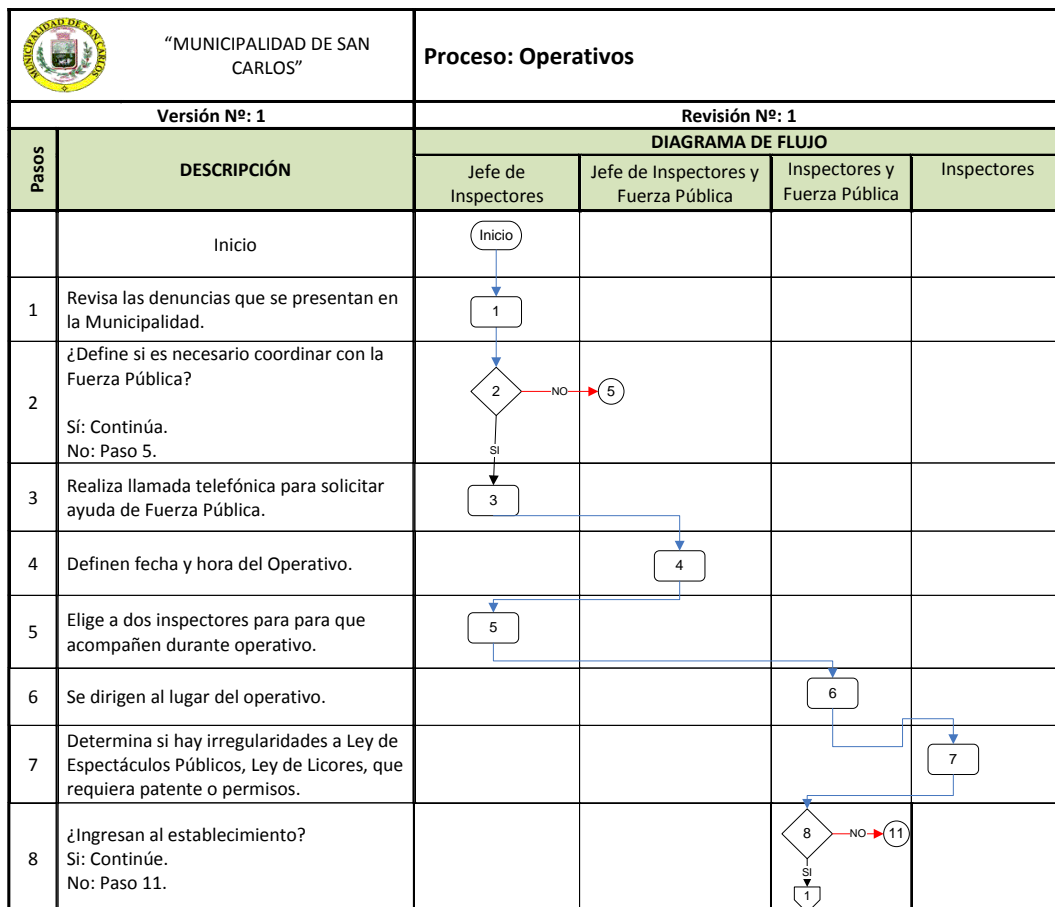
MUNICIPALIDAD DE SAN CARLOS

"MUNICIPALIDAD DE SAN CARLOS"

Proceso: Operativos

Versión Nº: 1

Revisión Nº: 1

| Pasos | DESCRIPCIÓN | Jefe de Inspectores | Jefe de Inspectores y Fuerza Pública | Inspectores y Fuerza Pública | Inspectores |
|---|---|---|---|---|---|
| | Inicio | Inicio | | | |
| 1 | Revisa las denuncias que se presentan en la Municipalidad. | 1 | | | |
| 2 | ¿Define si es necesario coordinar con la Fuerza Pública? Sí: Continúa. No: Paso 5. | 2 NO 5 SI | | | |
| 3 | Realiza llamada telefónica para solicitar ayuda de Fuerza Pública. | 3 | | | |
| 4 | Definen fecha y hora del Operativo. | | 4 | | |
| 5 | Elige a dos inspectores para para que acompañen durante operativo. | 5 | | | |
| 6 | Se dirigen al lugar del operativo. | | | 6 | |
| 7 | Determina si hay irregularidades a Ley de Espectáculos Públicos, Ley de Licores, que requiera patente o permisos. | | | | 7 |
| 8 | ¿Ingresan al establecimiento? Si: Continúe. No: Paso 11. | | | 8 NO 11 SI 1 | |

DIAGRAMA DE FLUJO